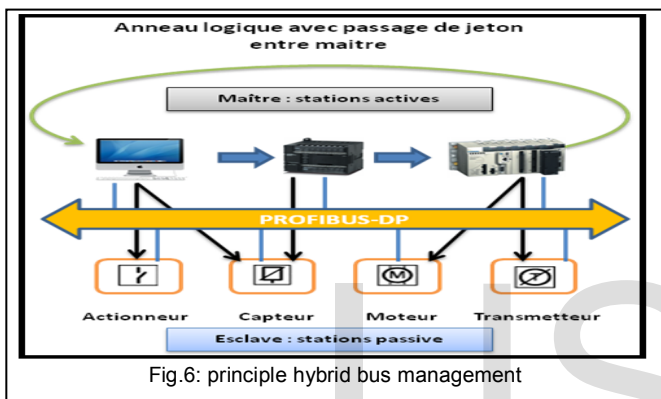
Anneau logique avec passage de jeton entre maitre

Maître : stations actives

PROFIBUS-DP

M

Actionneur

Capteur

Moteur

Transmetteur

Esclave : stations passive

Fig.6: principle hybrid bus management